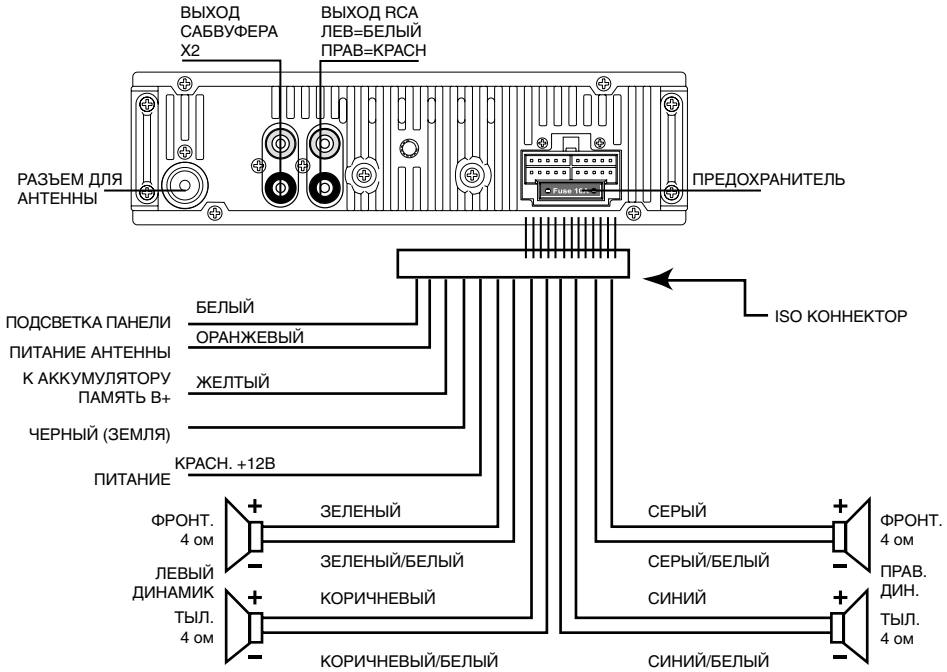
ВЫХОД САБВУФЕРА X2

ВЫХОД RCA
ЛЕВ=БЕЛЫЙ
ПРАВ=КРАСН

РАЗЪЕМ ДЛЯ АНТЕННЫ

Fuse 10A

ПРЕДОХРАНИТЕЛЬ

ISO КОННЕКТОР

ПОДСВЕТКА ПАНЕЛИ
БЕЛЫЙ

ПИТАНИЕ АНТЕННЫ
ОРАНЖЕВЫЙ

К АККУМУЛЯТОРУ ПАМЯТЬ В+
ЖЕЛТЫЙ

ЧЕРНЫЙ (ЗЕМЛЯ)

ПИТАНИЕ
КРАСН. +12В

ФРОНТ. 4 ом
+
−
ЗЕЛЕНЫЙ
ЗЕЛЕНЫЙ/БЕЛЫЙ

ЛЕВЫЙ ДИНАМИК

ТЫЛ. 4 ом
+
−
КОРИЧНЕВЫЙ
КОРИЧНЕВЫЙ/БЕЛЫЙ

СЕРЫЙ
СЕРЫЙ/БЕЛЫЙ
+
−
ФРОНТ. 4 ом

ПРАВ. ДИН.

СИНИЙ
СИНИЙ/БЕЛЫЙ
+
−
ТЫЛ. 4 ом